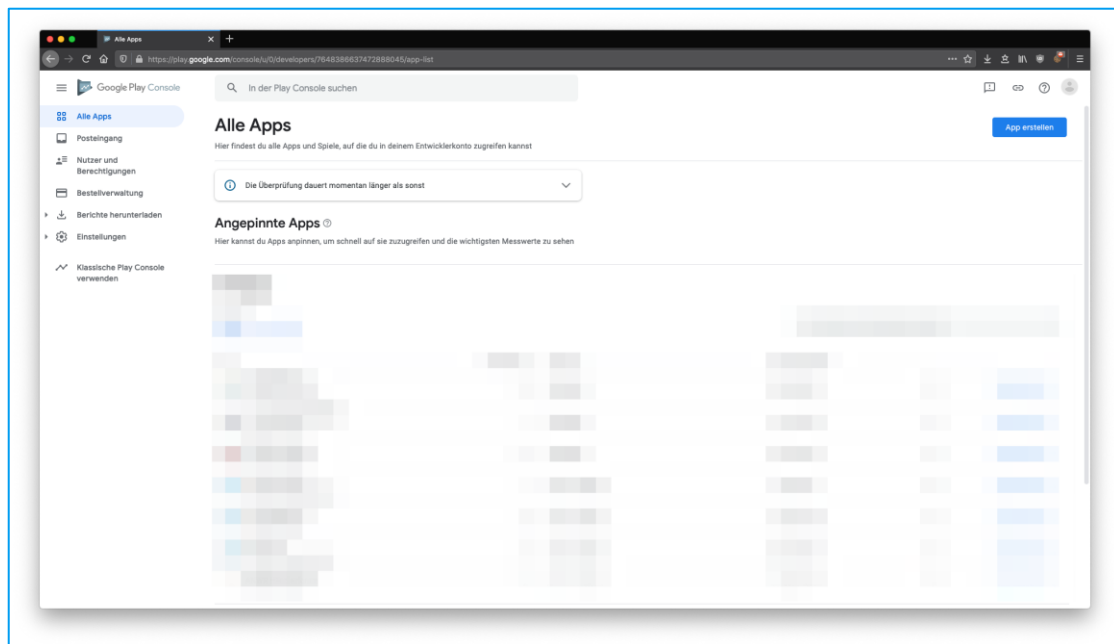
Alle Apps

https://play.google.com/console/u/0/developers/7648386637472888045/app-list

Google Play Console

In der Play Console suchen

Alle Apps
Posteingang
Nutzer und Berechtigungen
Bestellverwaltung
Berichte herunterladen
Einstellungen
Klassische Play Console verwenden

Alle Apps

Hier findest du alle Apps und Spiele, auf die du in deinem Entwicklerkonto zugreifen kannst

App erstellen

Die Überprüfung dauert momentan länger als sonst

Angepinnte Apps

Hier kannst du Apps anpinnen, um schnell auf sie zuzugreifen und die wichtigsten Messwerte zu sehen